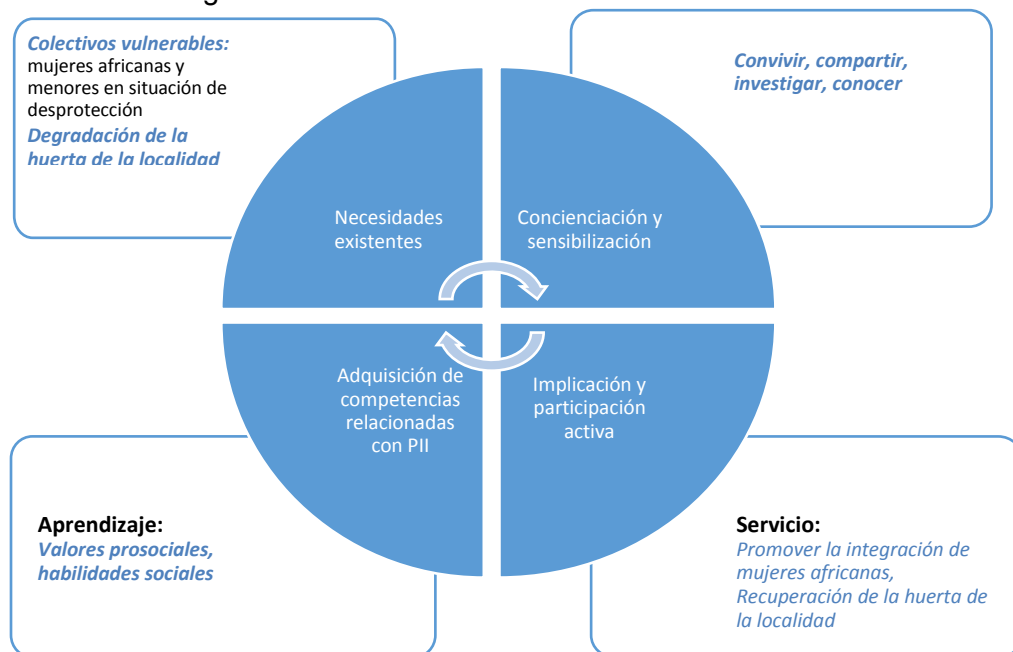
Colectivos vulnerables: mujeres africanas y menores en situación de desprotección

Degradación de la huerta de la localidad

Convivir, compartir, investigar, conocer

Necesidades existentes

Concienciación y sensibilización

Adquisición de competencias relacionadas con PII

Implicación y participación activa

Aprendizaje:
Valores prosociales, habilidades sociales

Servicio:
Promover la integración de mujeres africanas, Recuperación de la huerta de la localidad